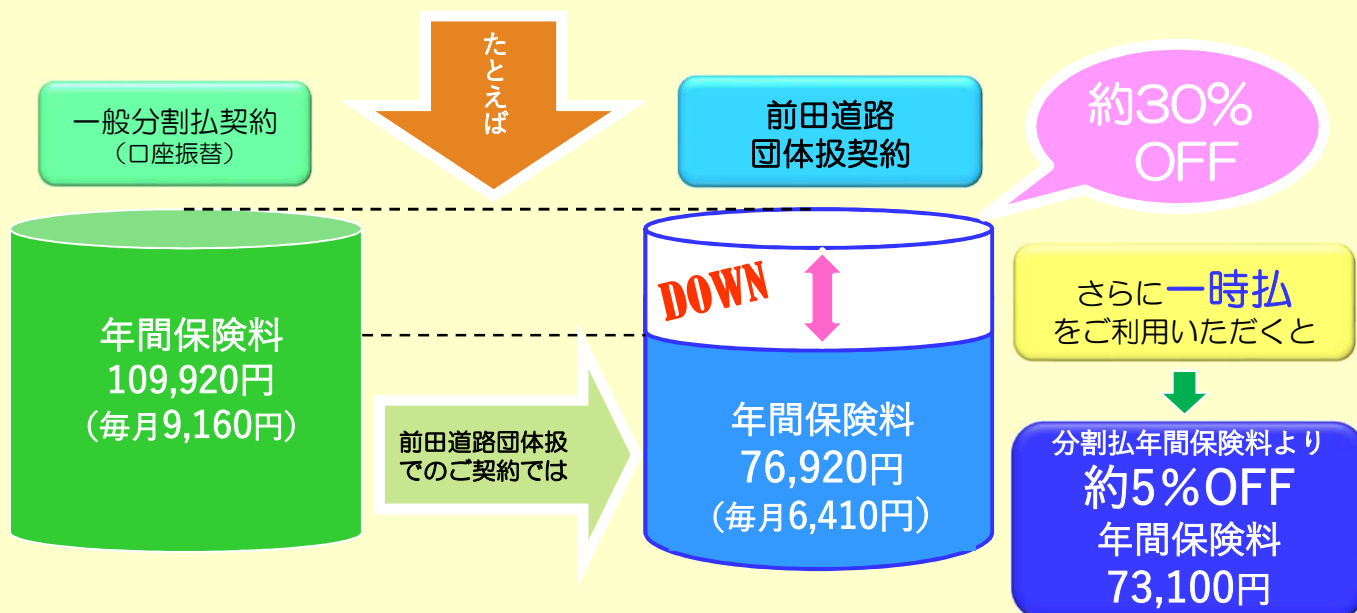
たとえば

一般分割払契約
（口座振替）

前田道路
団体扱契約

約30%
OFF

年間保険料
109,920円
（毎月9,160円）

前田道路団体扱
でのご契約では

DOWN

年間保険料
76,920円
（毎月6,410円）

さらに一時払
をご利用いただくと

分割払年間保険料より
約5%OFF
年間保険料
73,100円